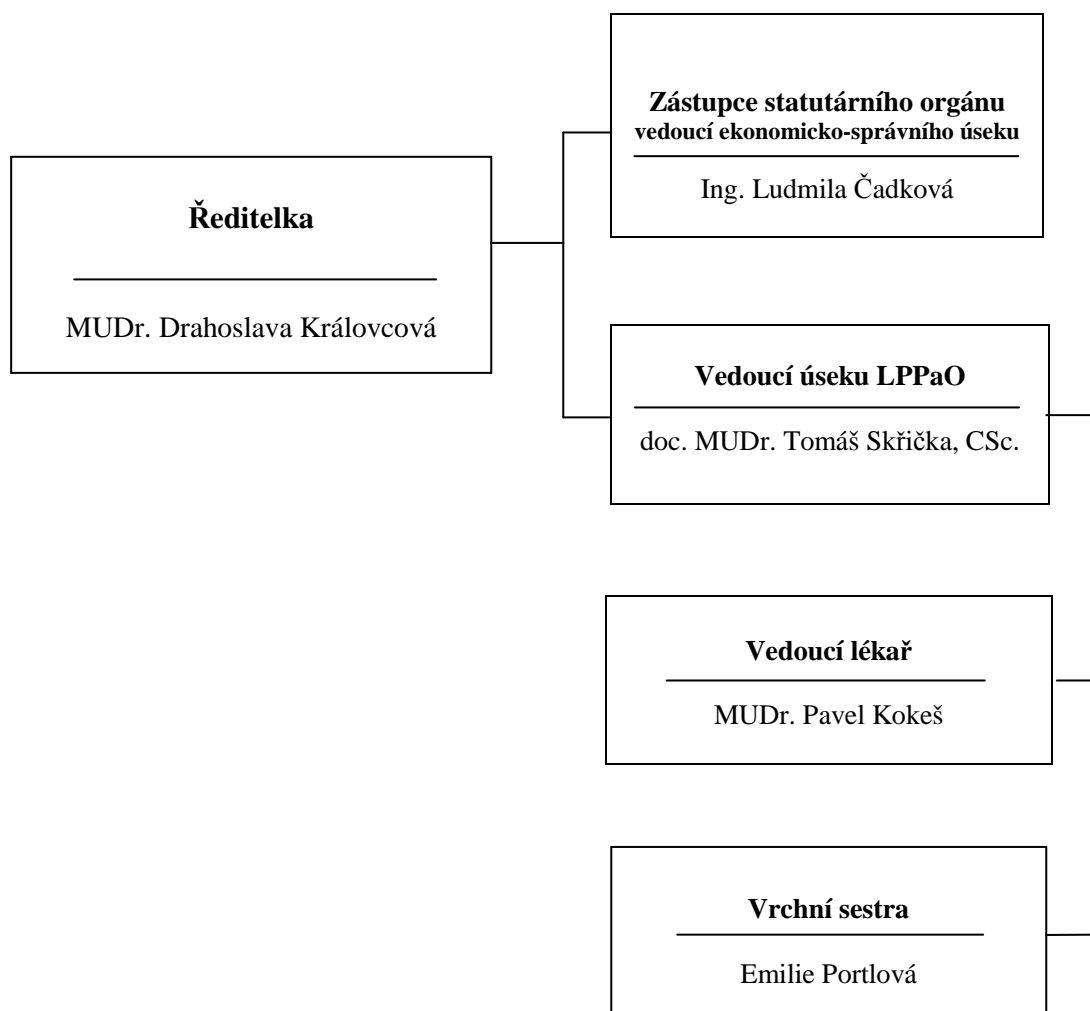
Ředitelka

MUDr. Drahoslava Královcová

Zástupce statutárního orgánu
vedoucí ekonomicko-správního úseku

Ing. Ludmila Čadková

Vedoucí úseku LPPaO

doc. MUDr. Tomáš Skřička, CSc.

Vedoucí lékař

MUDr. Pavel Kokeš

Vrchní sestra

Emilie Portlová